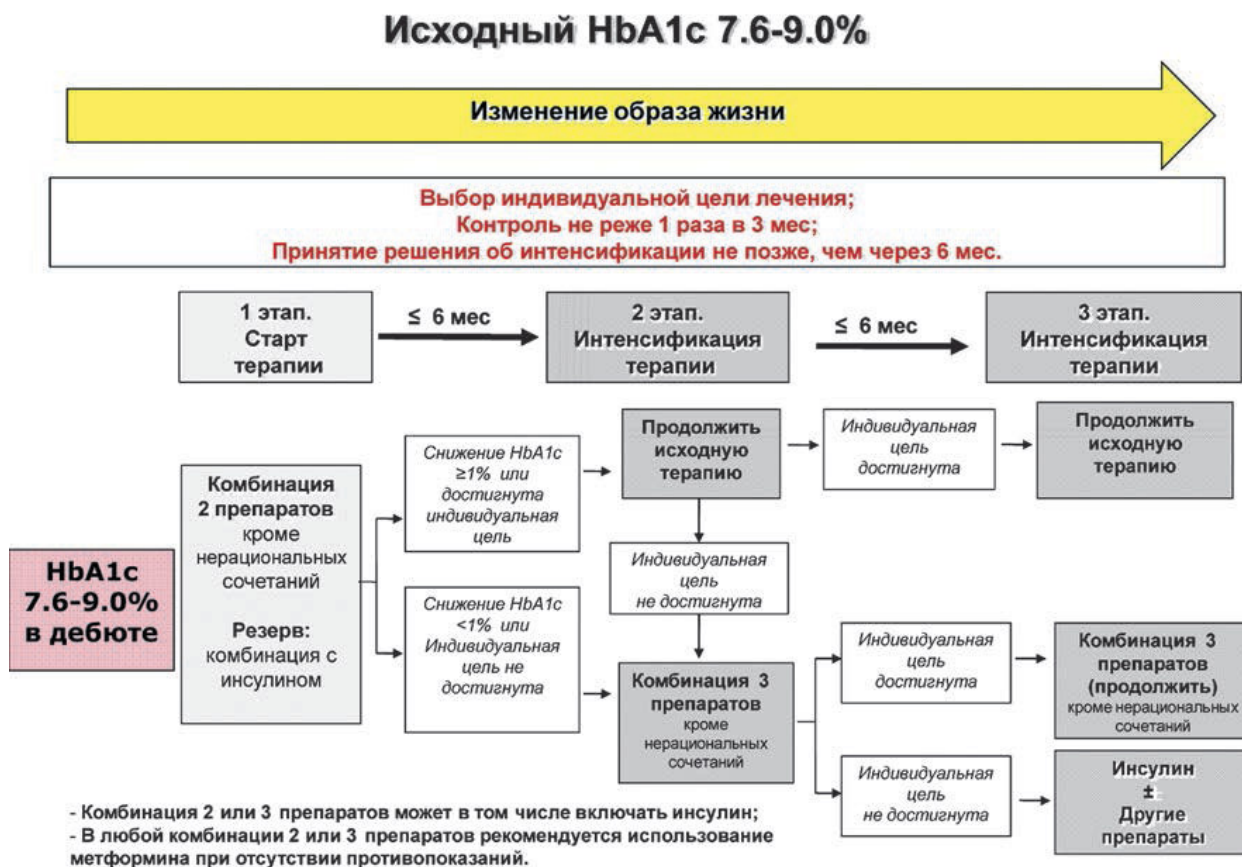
Исходный HbA1c 7.6-9.0%

Изменение образа жизни

Выбор индивидуальной цели лечения;
Контроль не реже 1 раза в 3 мес;
Принятие решения об интенсификации не позже, чем через 6 мес.

1 этап. Старт терапии

≤ 6 мес

2 этап. Интенсификация терапии

≤ 6 мес

3 этап. Интенсификация терапии

HbA1c 7.6-9.0% в дебюте

Комбинация 2 препаратов кроме нерациональных сочетаний

Резерв: комбинация с инсулином

Снижение HbA1c ≥1% или достигнута индивидуальная цель

Снижение HbA1c <1% или Индивидуальная цель не достигнута

Продолжить исходную терапию

Индивидуальная цель не достигнута

Комбинация 3 препаратов кроме нерациональных сочетаний

Индивидуальная цель достигнута

Продолжить исходную терапию

Индивидуальная цель достигнута

Комбинация 3 препаратов (продолжить) кроме нерациональных сочетаний

Индивидуальная цель не достигнута

Инсулин ± Другие препараты

- Комбинация 2 или 3 препаратов может в том числе включать инсулин;
- В любой комбинации 2 или 3 препаратов рекомендуется использование метформина при отсутствии противопоказаний.